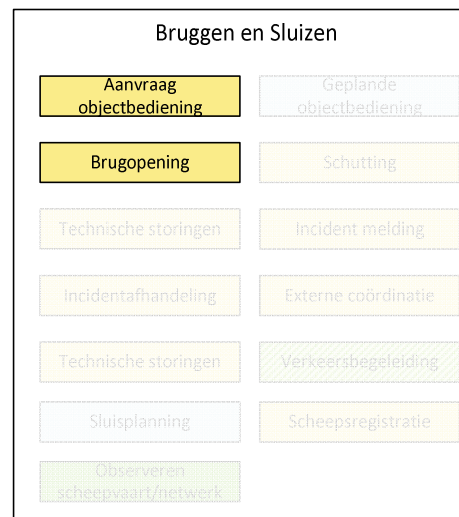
Bruggen en Sluizen

Aanvraag objectbediening

Geplande objectbediening

Brugopening

Schutting

Technische storingen

Incident melding

Incidentafhandeling

Externe coördinatie

Technische storingen

Verkeersbegeleiding

Sluisplanning

Scheepsregistratie

Observeren scheepvaart/netwerk